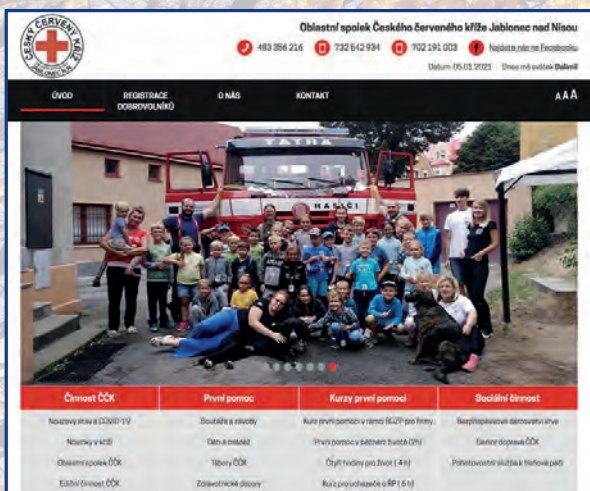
ČESKÝ ČERVENÝ KŘÍŽ JABLONEC N.N.

Oblastní spolek Českého červeného kříže Jablonec nad Nisou

483 356 216 732 642 934 702 191 003 Najdete nás na Facebooku

Datum: 05.01.2021 Dnes má svátek Dalimil

ÚVOD REGISTRACE DOBROVOLNÍKŮ O NÁS KONTAKT A A A

TATRA HASIČI

| Činnost ČČK | První pomoc | Kurzy první pomoci | Sociální činnost |
|---|---|---|---|
| Nouzový stav a COVID-19 | Soutěže a závody | Kurz první pomoci v rámci BOZP pro firmy | Bezpřispěvkové domovy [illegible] |
| Novinky v kříži | Děti a mládež | První pomoc v běžném životě (2h) | Senior doprava ČČK |
| Oblastní spolek ČČK | Tábory ČČK | Čtyři hodiny pro život (4 h) | Pohotovostní služba k tísňové péči |
| Ediční činnost ČČK | Zdravotnické dozory | Kurz pro uchazeče o ŘP (6 h) | |